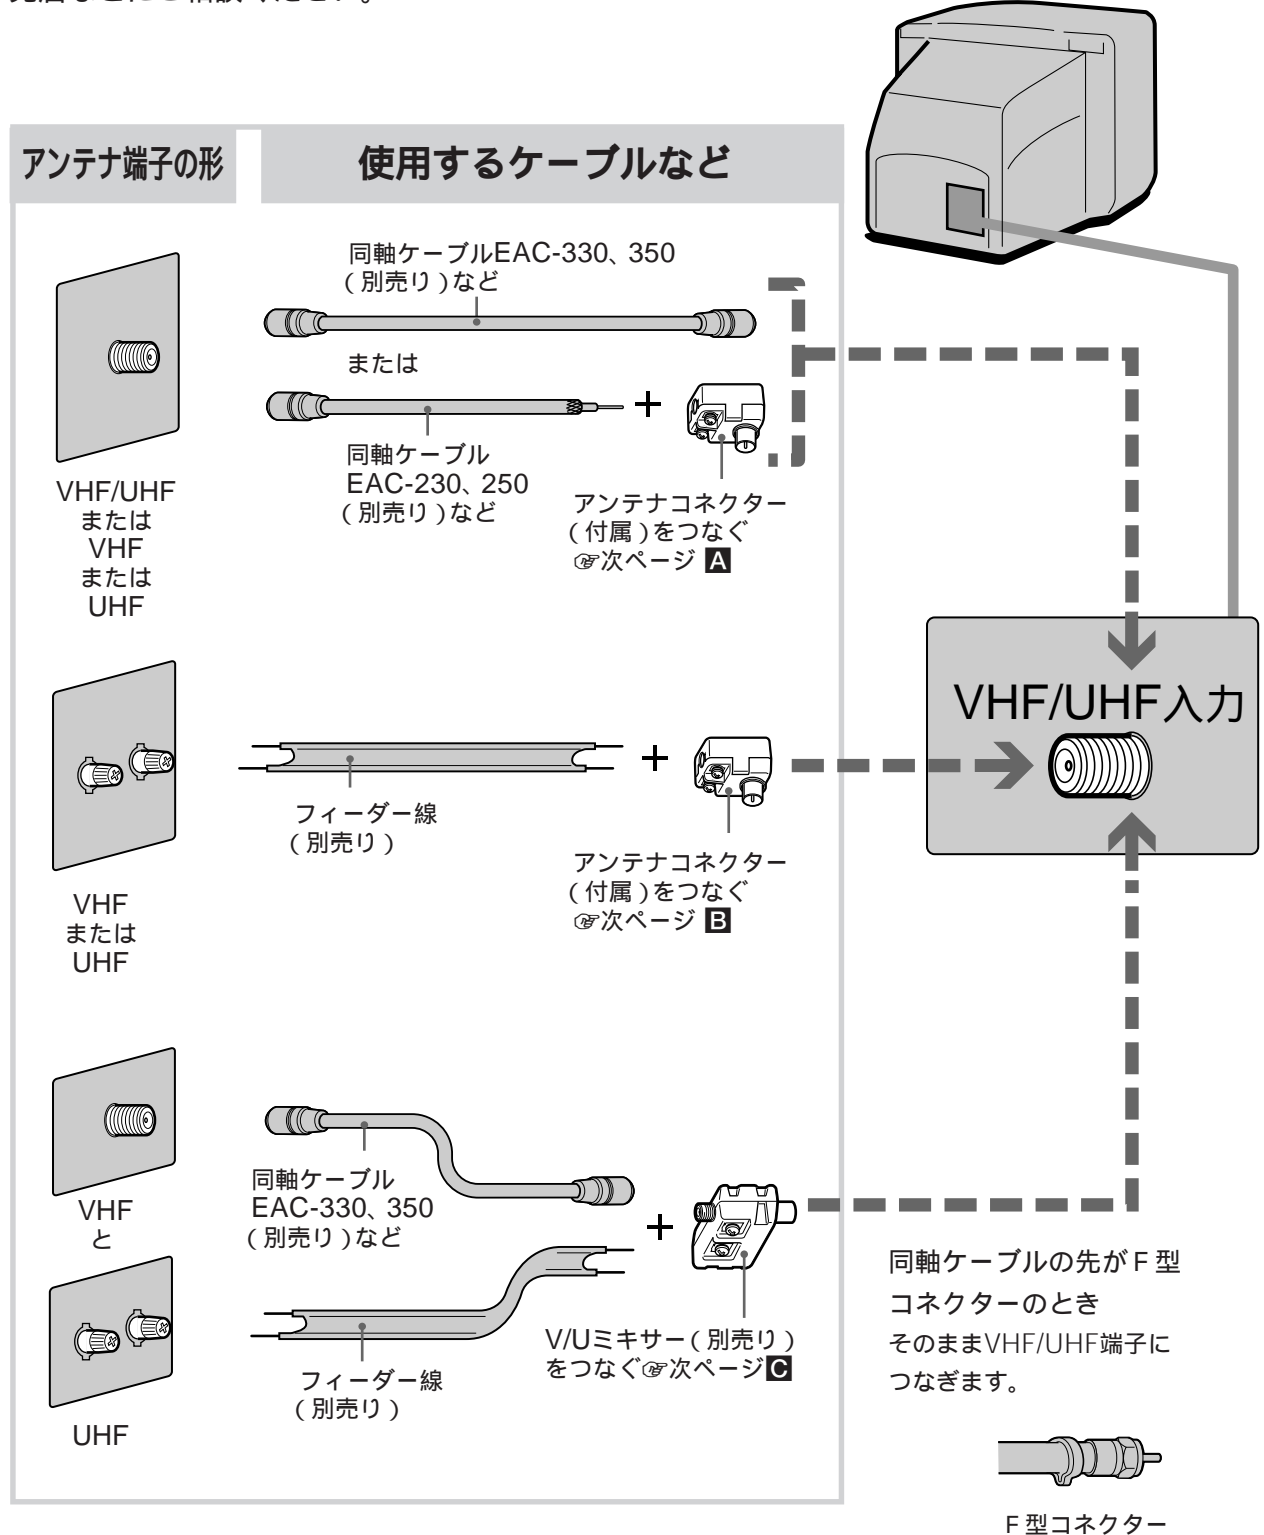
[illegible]

アンテナ端子の形

使用するケーブルなど

同軸ケーブルEAC-330、350（別売り）など

または

同軸ケーブル EAC-230、250（別売り）など

+

アンテナコネクター（付属）をつなぐ ☞次ページ A

VHF/UHF または VHF または UHF

フィーダー線（別売り）

+

アンテナコネクター（付属）をつなぐ ☞次ページ B

VHF または UHF

VHF/UHF入力

同軸ケーブル EAC-330、350（別売り）など

+

フィーダー線（別売り）

V/Uミキサー（別売り）をつなぐ☞次ページC

VHF と

UHF

同軸ケーブルの先がF型コネクターのとき

そのままVHF/UHF端子につなぎます。

F型コネクター